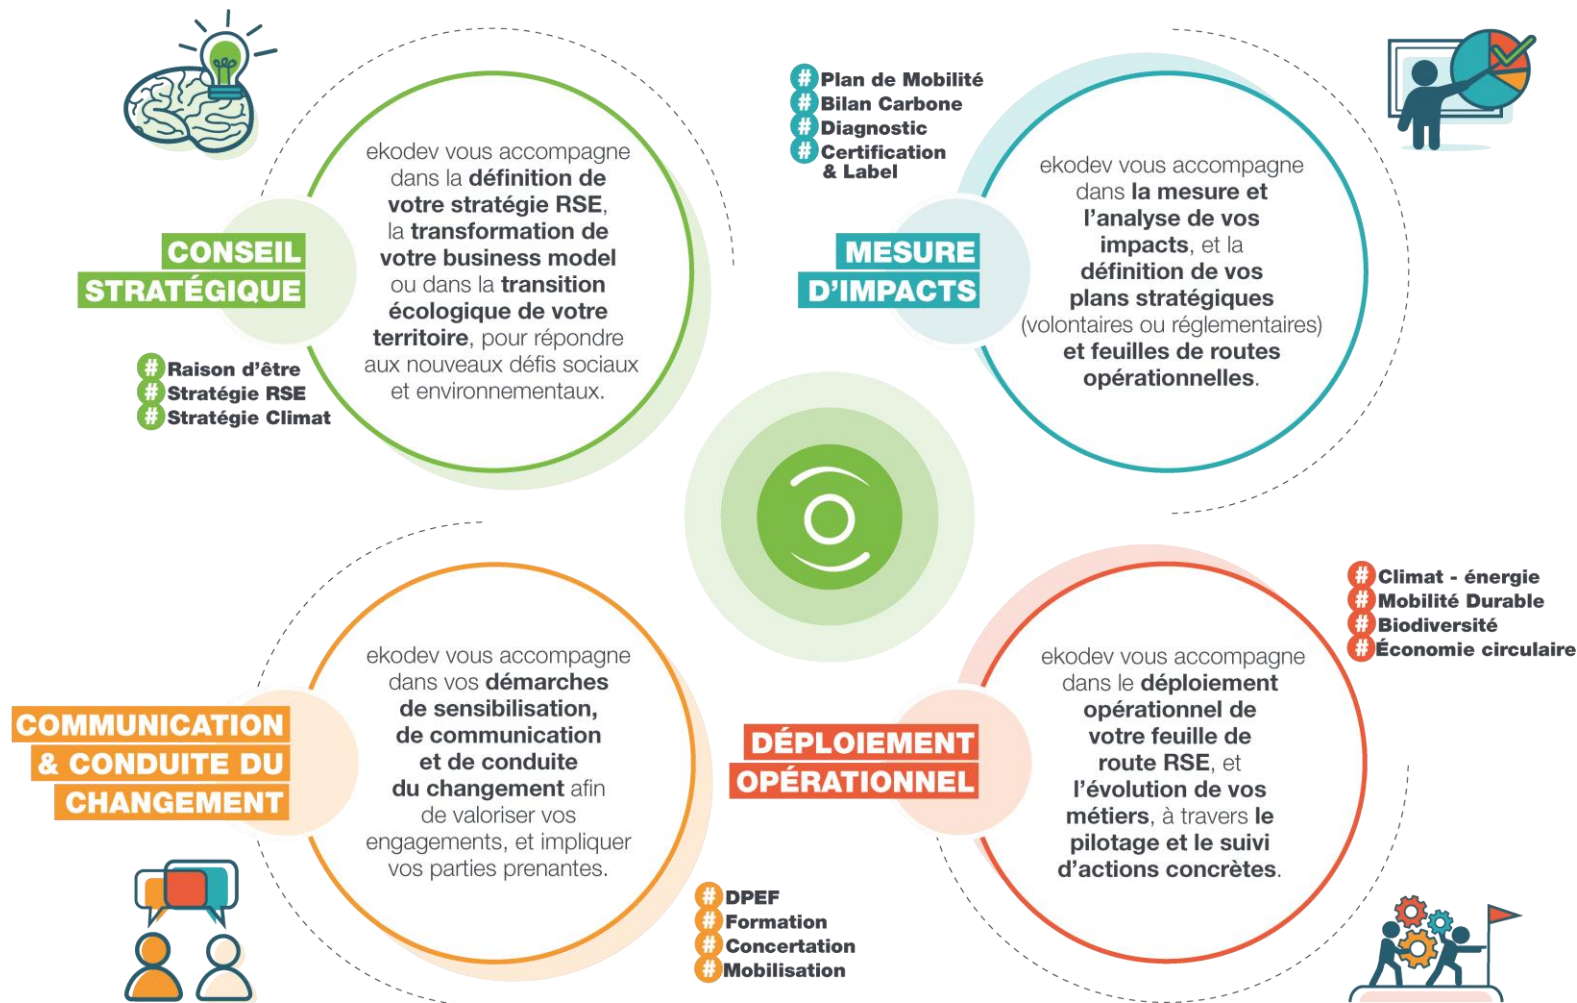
CONSEIL STRATÉGIQUE

ekodev vous accompagne dans la définition de votre stratégie RSE, la transformation de votre business model ou dans la transition écologique de votre territoire, pour répondre aux nouveaux défis sociaux et environnementaux.

#Raison d'être
#Stratégie RSE
#Stratégie Climat

#Plan de Mobilité
#Bilan Carbone
#Diagnostic
#Certification & Label

MESURE D'IMPACTS

ekodev vous accompagne dans la mesure et l'analyse de vos impacts, et la définition de vos plans stratégiques (volontaires ou réglementaires) et feuilles de routes opérationnelles.

COMMUNICATION & CONDUITE DU CHANGEMENT

ekodev vous accompagne dans vos démarches de sensibilisation, de communication et de conduite du changement afin de valoriser vos engagements, et impliquer vos parties prenantes.

#DPEF
#Formation
#Concertation
#Mobilisation

#Climat - énergie
#Mobilité Durable
#Biodiversité
#Économie circulaire

DÉPLOIEMENT OPÉRATIONNEL

ekodev vous accompagne dans le déploiement opérationnel de votre feuille de route RSE, et l'évolution de vos métiers, à travers le pilotage et le suivi d'actions concrètes.